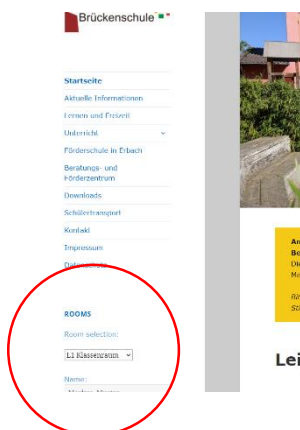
Brückenschule

Startseite
Aktuelle Informationen
Lernen und Freizeit
Unterricht
Förderschule in Erbach
Beratungs- und Förderzentrum
Downloads
Schülertransport
Kontakt
Impressum
Datenschutz

ROOMS
Room selection:
L1 Klassenraum
Name:
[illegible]

An
Be
Di
Ma
Bi
Si

Lei